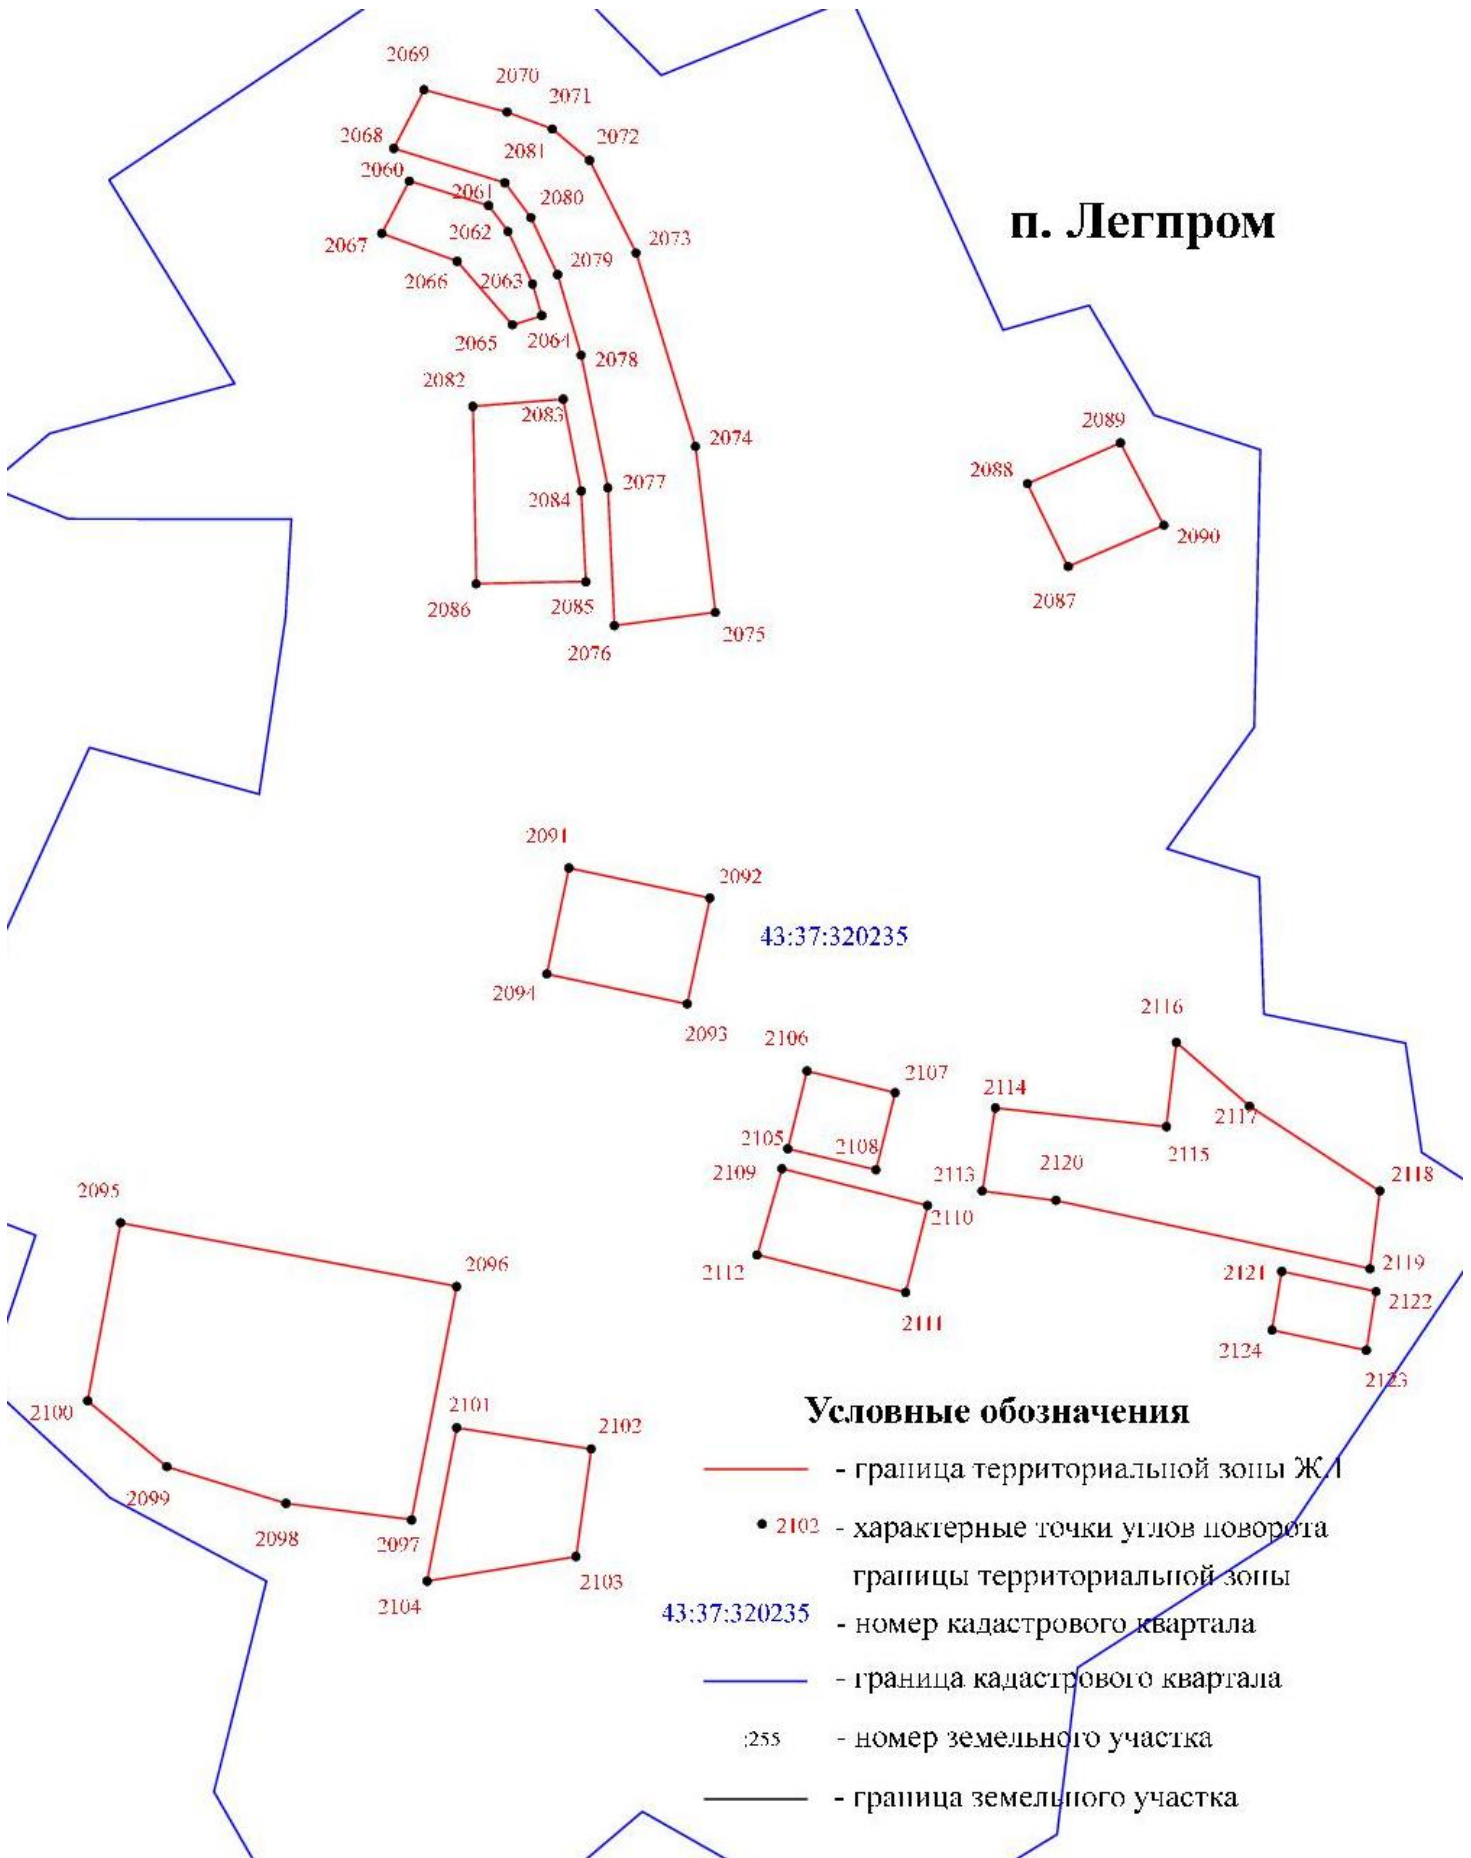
2069
2070
2071
2068
2081
2072
2060
2061
2080
2067
2062
2073
2066
2063
2079
2065
2064
2078
2082
2083
2074
2084
2077
2086
2085
2075
2076

п. Легпром

2089
2088
2090
2087

2091
2092
43:37:320235
2094
2093

2106
2107
2116
2114
2117
2105
2108
2115
2109
2113
2120
2118
2110
2112
2119
2111
2121
2122
2124
2123

2095
2096
2100
2101
2102
2099
2098
2097
2104
2103

Условные обозначения
- граница территориальной зоны Ж-1
2102 - характерные точки углов поворота границы территориальной зоны
43:37:320235 - номер кадастрового квартала
- граница кадастрового квартала
:255 - номер земельного участка
- граница земельного участка